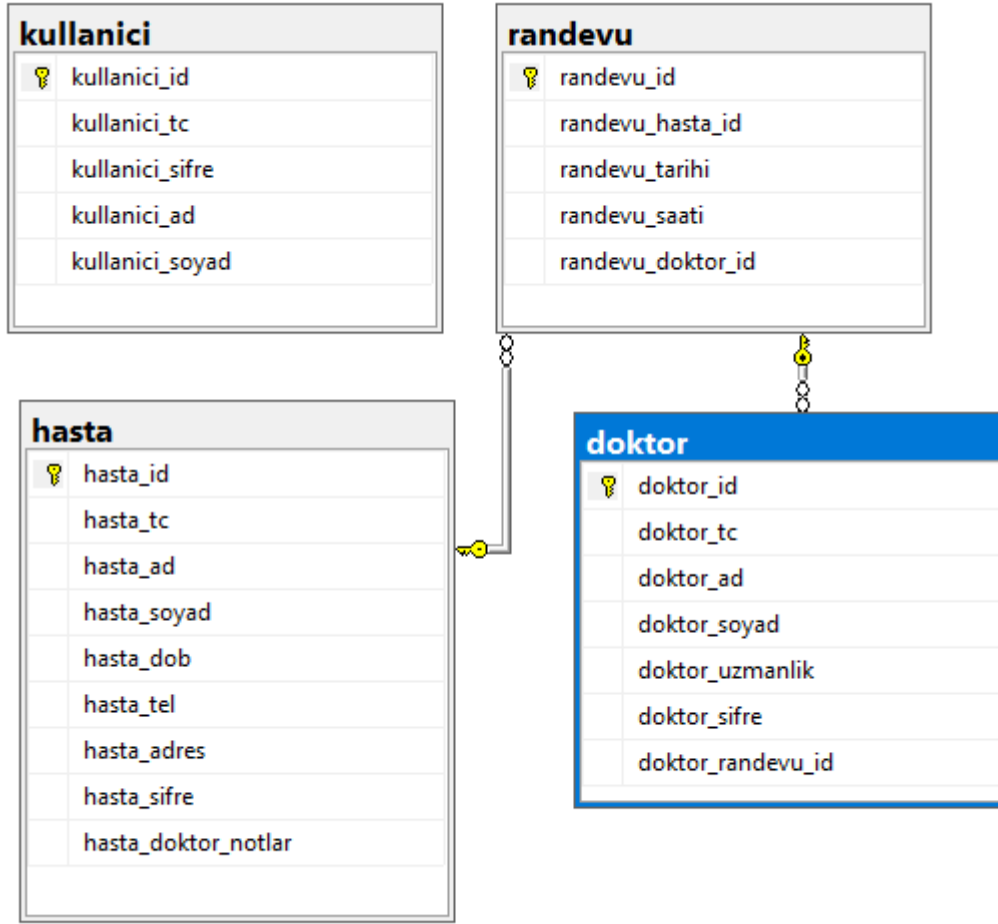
kullanici

kullanici_id
kullanici_tc
kullanici_sifre
kullanici_ad
kullanici_soyad

randevu

randevu_id
randevu_hasta_id
randevu_tarihi
randevu_saati
randevu_doktor_id

hasta

hasta_id
hasta_tc
hasta_ad
hasta_soyad
hasta_dob
hasta_tel
hasta_adres
hasta_sifre
hasta_doktor_notlar

doktor

doktor_id
doktor_tc
doktor_ad
doktor_soyad
doktor_uzmanlik
doktor_sifre
doktor_randevu_id